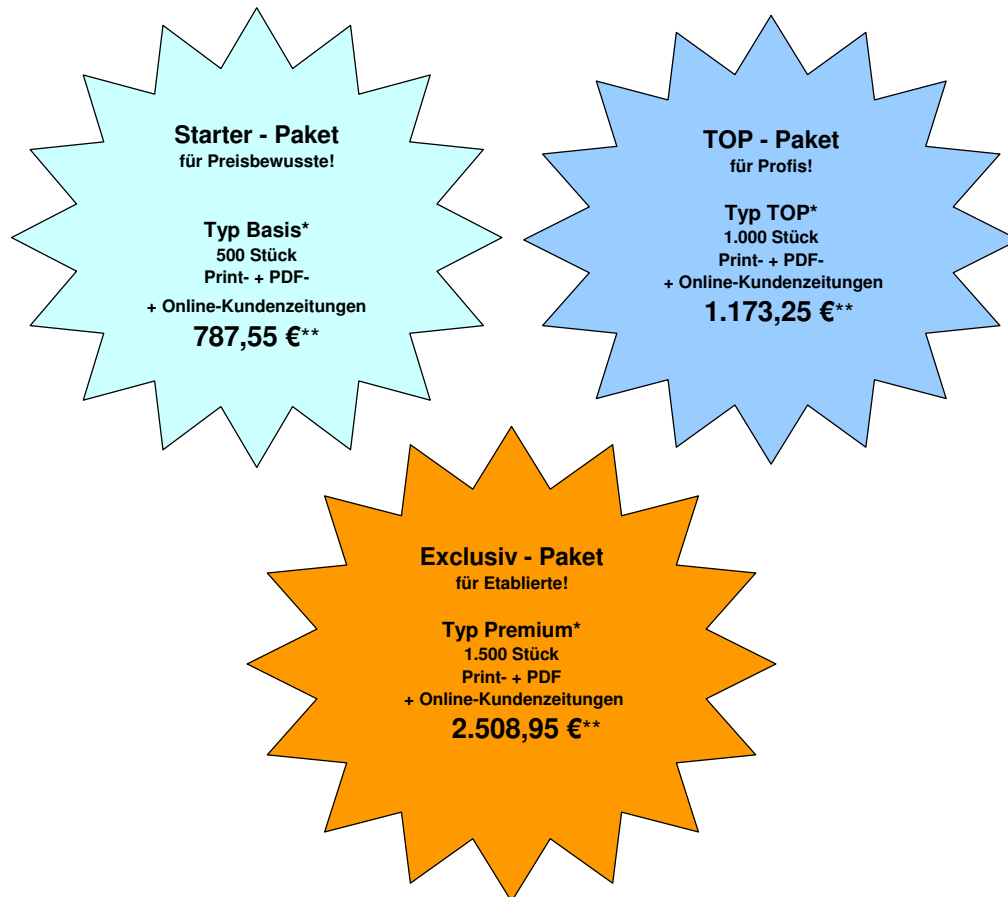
Starter - Paket
für Preisbewusste!

Typ Basis*
500 Stück
Print- + PDF-
+ Online-Kundenzeitungen
787,55 €**

TOP - Paket
für Profis!

Typ TOP*
1.000 Stück
Print- + PDF-
+ Online-Kundenzeitungen
1.173,25 €**

Exclusiv - Paket
für Etablierte!

Typ Premium*
1.500 Stück
Print- + PDF
+ Online-Kundenzeitungen
2.508,95 €**